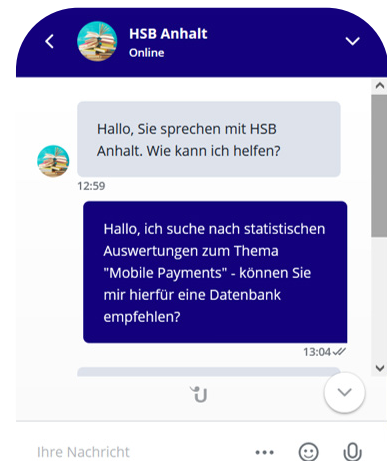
HSB Anhalt
Online

Hallo, Sie sprechen mit HSB Anhalt. Wie kann ich helfen?

12:59

Hallo, ich suche nach statistischen Auswertungen zum Thema "Mobile Payments" - können Sie mir hierfür eine Datenbank empfehlen?

13:04

Ihre Nachricht